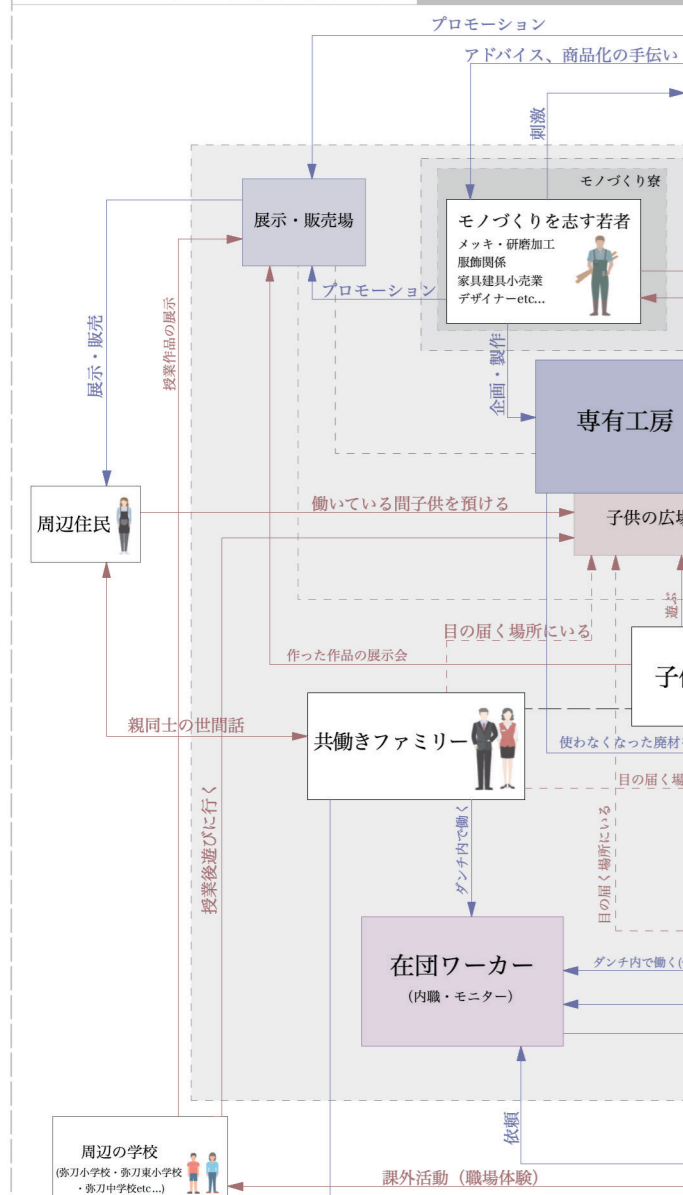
プロモーション

アドバイス、商品化の手伝い

刺激

モノづくり寮

展示・販売場

モノづくりを志す若者
メッキ・研磨加工
服飾関係
家具建具小売業
デザイナーetc...

プロモーション

展示・販売

授業作品の展示

企画・製作

専有工房

周辺住民

働いている間子供を預ける

子供の広場

遊ぶ

目の届く場所にいる

作った作品の展示会

子供

親同士の世間話

共働きファミリー

使わなくなった廃材

目の届く場

授業後遊びに行く

ダンチ内で働く

目の届く場所にいる

在団ワーカー
(内職・モニター)

ダンチ内で働く(

依頼

周辺の学校
(弥刀小学校・弥刀東小学校・弥刀中学校etc...)

課外活動（職場体験）